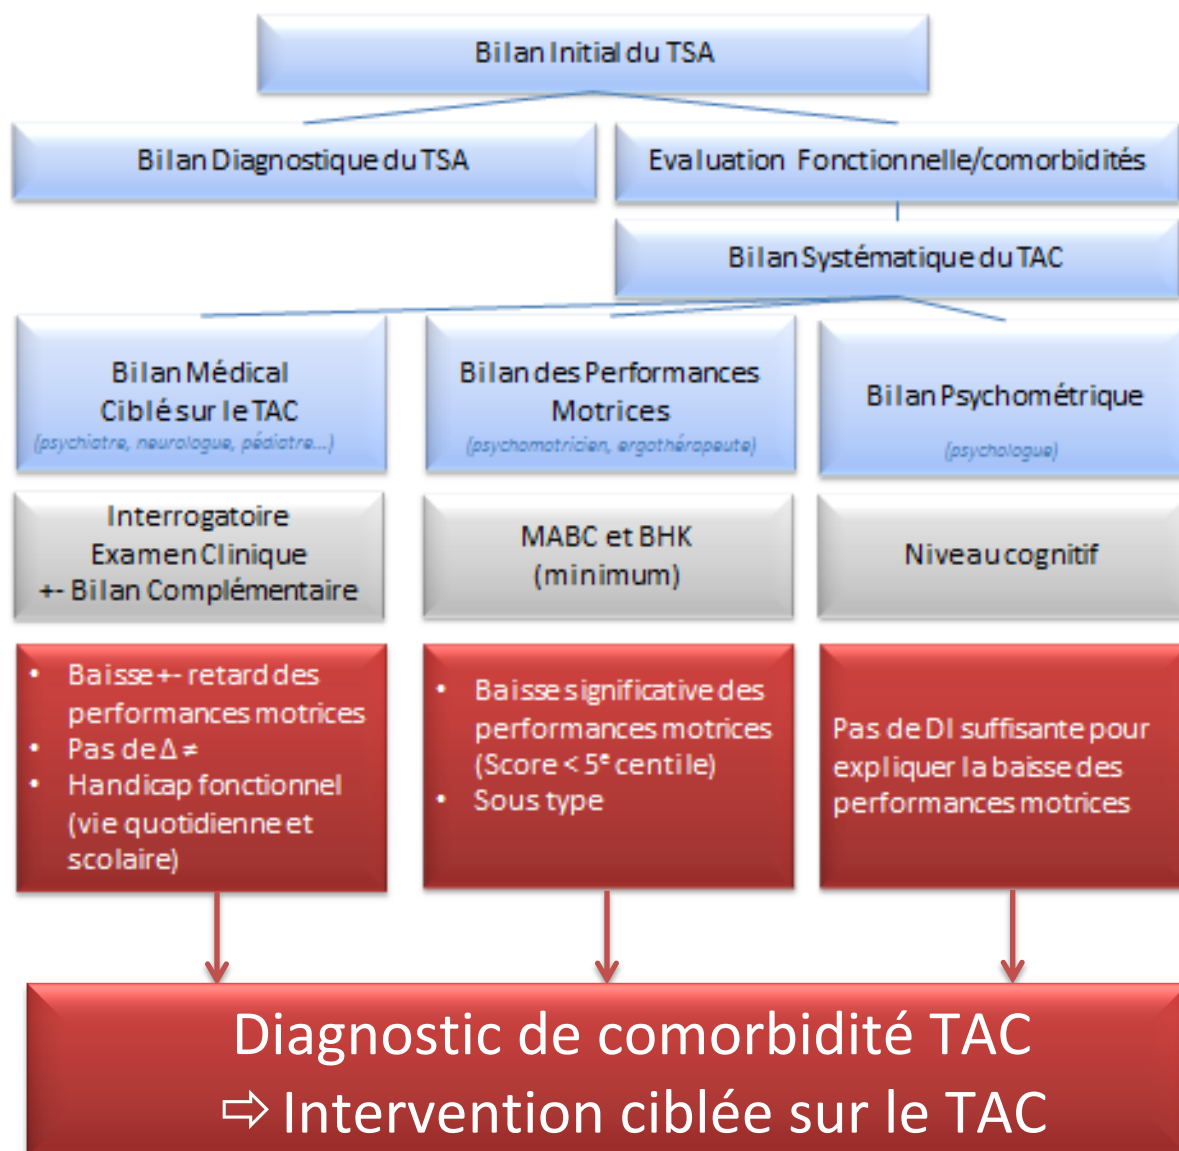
Bilan Initial du TSA

Bilan Diagnostique du TSA

Evaluation Fonctionnelle/comorbidités

Bilan Systématique du TAC

Bilan Médical Ciblé sur le TAC
(psychiatre, neurologue, pédiatre…)

Bilan des Performances Motrices
(psychomotricien, ergothérapeute)

Bilan Psychométrique
(psychologue)

Interrogatoire
Examen Clinique
+- Bilan Complémentaire

MABC et BHK
(minimum)

Niveau cognitif

• Baisse +- retard des performances motrices
• Pas de Δ ≠
• Handicap fonctionnel (vie quotidienne et scolaire)

• Baisse significative des performances motrices (Score < 5$^e$ centile)
• Sous type

Pas de DI suffisante pour expliquer la baisse des performances motrices

Diagnostic de comorbidité TAC
⇨ Intervention ciblée sur le TAC